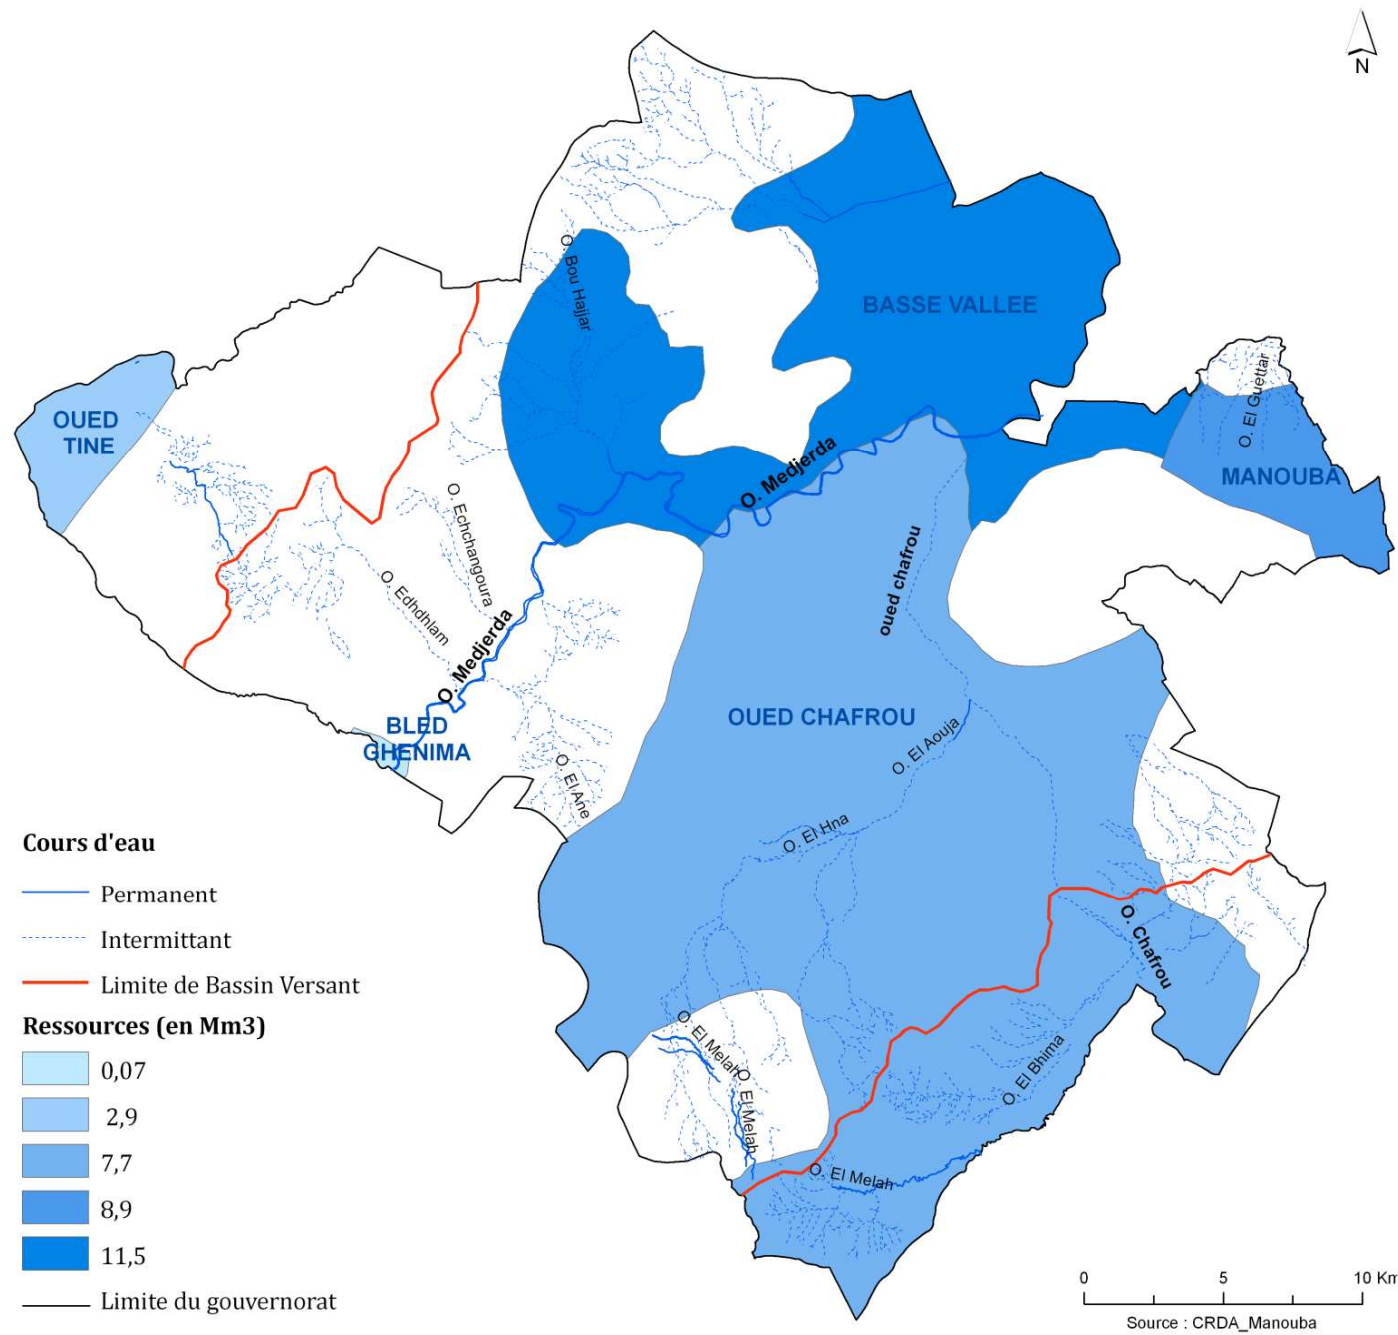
N

BASSE VALLEE

O. Bou Hajjar

OUED TINE

O. El Guettar

MANOUBA

O. Medjerda

O. Echchangoura

O. Edhdhlam

oued chafrou

O. Medjerda

BLED GHENIMA

OUED CHAFROU

O. El Aouja

O. El Ane

O. El Hna

O. Chafrou

O. El Melah

O. El Melah

O. El Bhima

O. El Melah

Cours d'eau

Permanent

Intermittant

Limite de Bassin Versant

Ressources (en Mm3)

0,07

2,9

7,7

8,9

11,5

Limite du gouvernorat

0 5 10 Km

Source : CRDA_Manouba